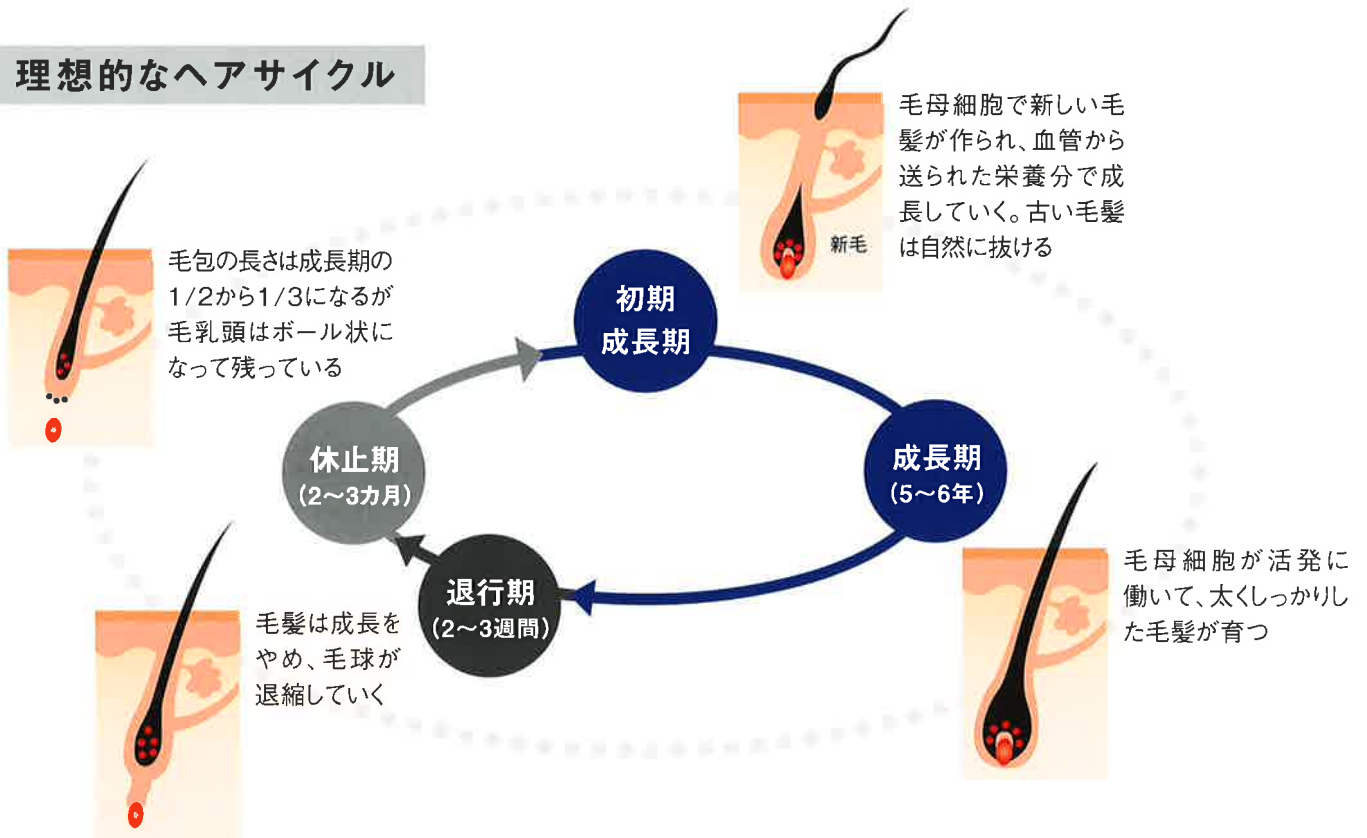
理想的なヘアサイクル

新毛

毛母細胞で新しい毛髪が作られ、血管から送られた栄養分で成長していく。古い毛髪は自然に抜ける

毛包の長さは成長期の1/2から1/3になるが毛乳頭はボール状になって残っている

初期
成長期

成長期
(5〜6年)

休止期
(2〜3カ月)

退行期
(2〜3週間)

毛母細胞が活発に働いて、太くしっかりした毛髪が育つ

毛髪は成長をやめ、毛球が退縮していく